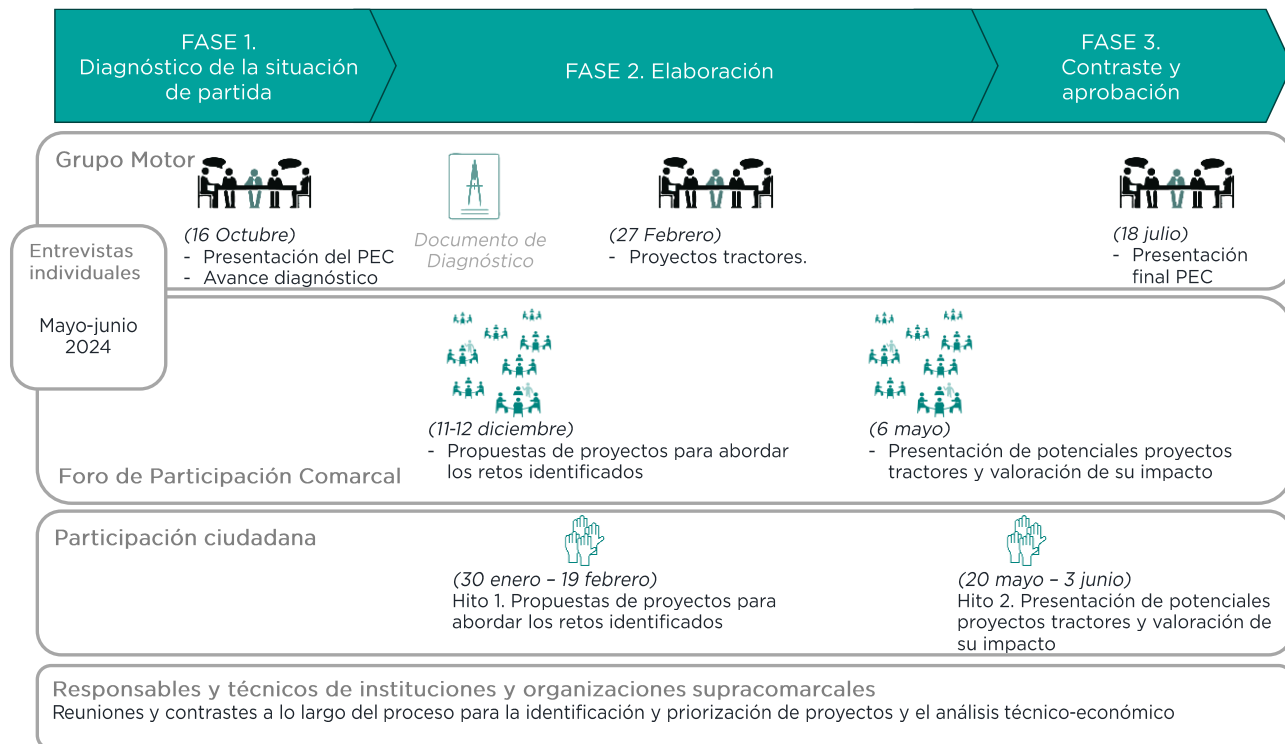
FASE 1. Diagnóstico de la situación de partida

FASE 2. Elaboración

FASE 3. Contraste y aprobación

Grupo Motor

Entrevistas individuales

Mayo-junio 2024

(16 Octubre)
- Presentación del PEC
- Avance diagnóstico

Documento de Diagnóstico

(27 Febrero)
- Proyectos tractores.

(18 julio)
- Presentación final PEC

(11-12 diciembre)
- Propuestas de proyectos para abordar los retos identificados

(6 mayo)
- Presentación de potenciales proyectos tractores y valoración de su impacto

Foro de Participación Comarcal

Participación ciudadana

(30 enero – 19 febrero)
Hito 1. Propuestas de proyectos para abordar los retos identificados

(20 mayo – 3 junio)
Hito 2. Presentación de potenciales proyectos tractores y valoración de su impacto

Responsables y técnicos de instituciones y organizaciones supracomarcales
Reuniones y contrastes a lo largo del proceso para la identificación y priorización de proyectos y el análisis técnico-económico